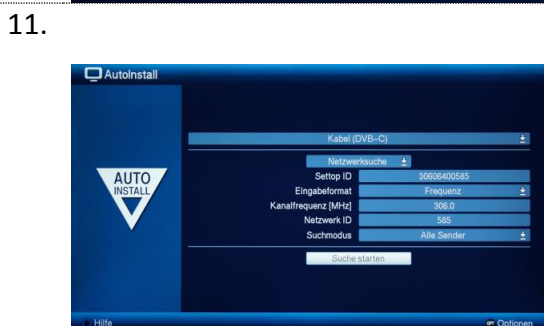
11.

AutoInstall

Kabel (DVB-C)

Netzwerksuche

Settop ID 30606400585

Eingabeformat Frequenz

Kanalfrequenz [MHz] 306.0

Netzwerk ID 585

Suchmodus Alle Sender

Suche starten

AUTO INSTALL

Hilfe

Optionen